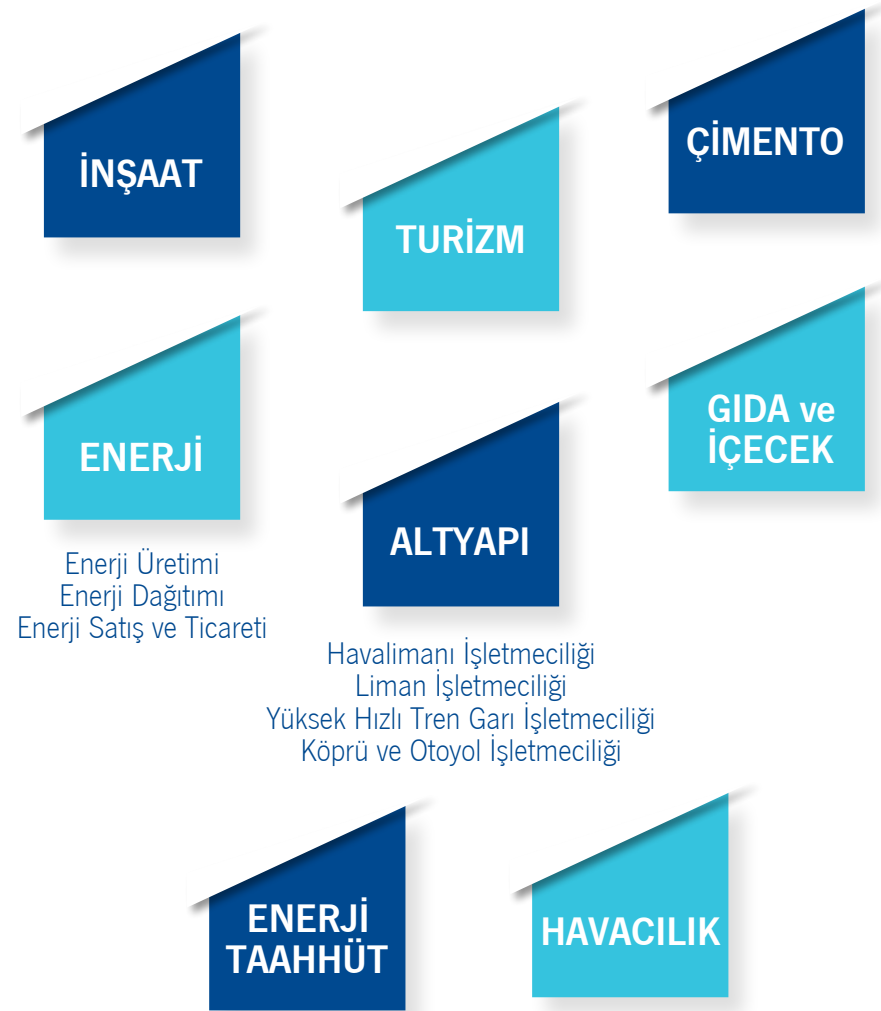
İNŞAAT

TURİZM

ÇİMENTO

ENERJİ

Enerji Üretimi
Enerji Dağıtımı
Enerji Satış ve Ticareti

ALTYAPI

Havalimanı İşletmeciliği
Liman İşletmeciliği
Yüksek Hızlı Tren Garı İşletmeciliği
Köprü ve Otoyol İşletmeciliği

GIDA ve İÇECEK

ENERJİ TAAHHÜT

HAVACILIK